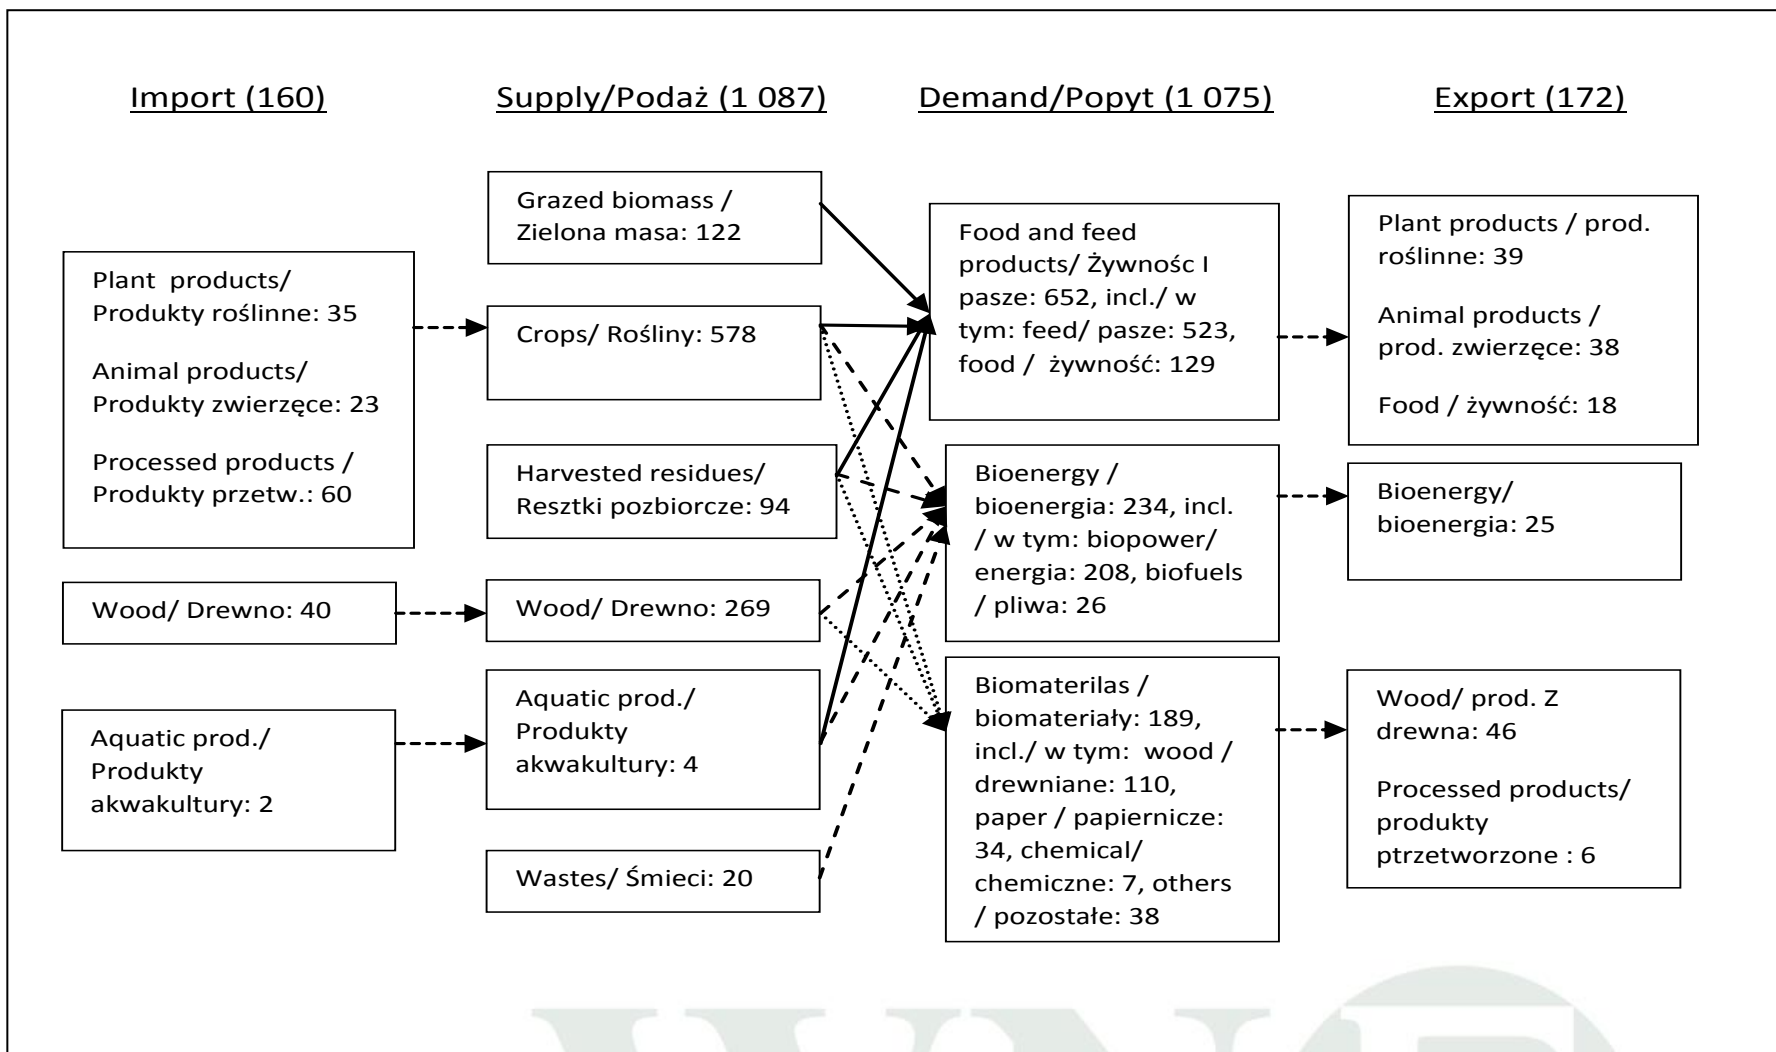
Import (160)

Supply/Podaż (1 087)

Demand/Popyt (1 075)

Export (172)

Plant products/ Produkty roślinne: 35

Animal products/ Produkty zwierzęce: 23

Processed products / Produkty przetw.: 60

Wood/ Drewno: 40

Aquatic prod./ Produkty akwakultury: 2

Grazed biomass / Zielona masa: 122

Crops/ Rośliny: 578

Harvested residues/ Resztki pozbiorcze: 94

Wood/ Drewno: 269

Aquatic prod./ Produkty akwakultury: 4

Wastes/ Śmieci: 20

Food and feed products/ Żywnośc I pasze: 652, incl./ w tym: feed/ pasze: 523, food / żywność: 129

Bioenergy / bioenergia: 234, incl. / w tym: biopower/ energia: 208, biofuels / pliwa: 26

Biomaterilas / biomateriały: 189, incl./ w tym: wood / drewniane: 110, paper / papiernicze: 34, chemical/ chemiczne: 7, others / pozostałe: 38

Plant products / prod. roślinne: 39

Animal products / prod. zwierzęce: 38

Food / żywność: 18

Bioenergy/ bioenergia: 25

Wood/ prod. Z drewna: 46

Processed products/ produkty ptrzetworzone : 6